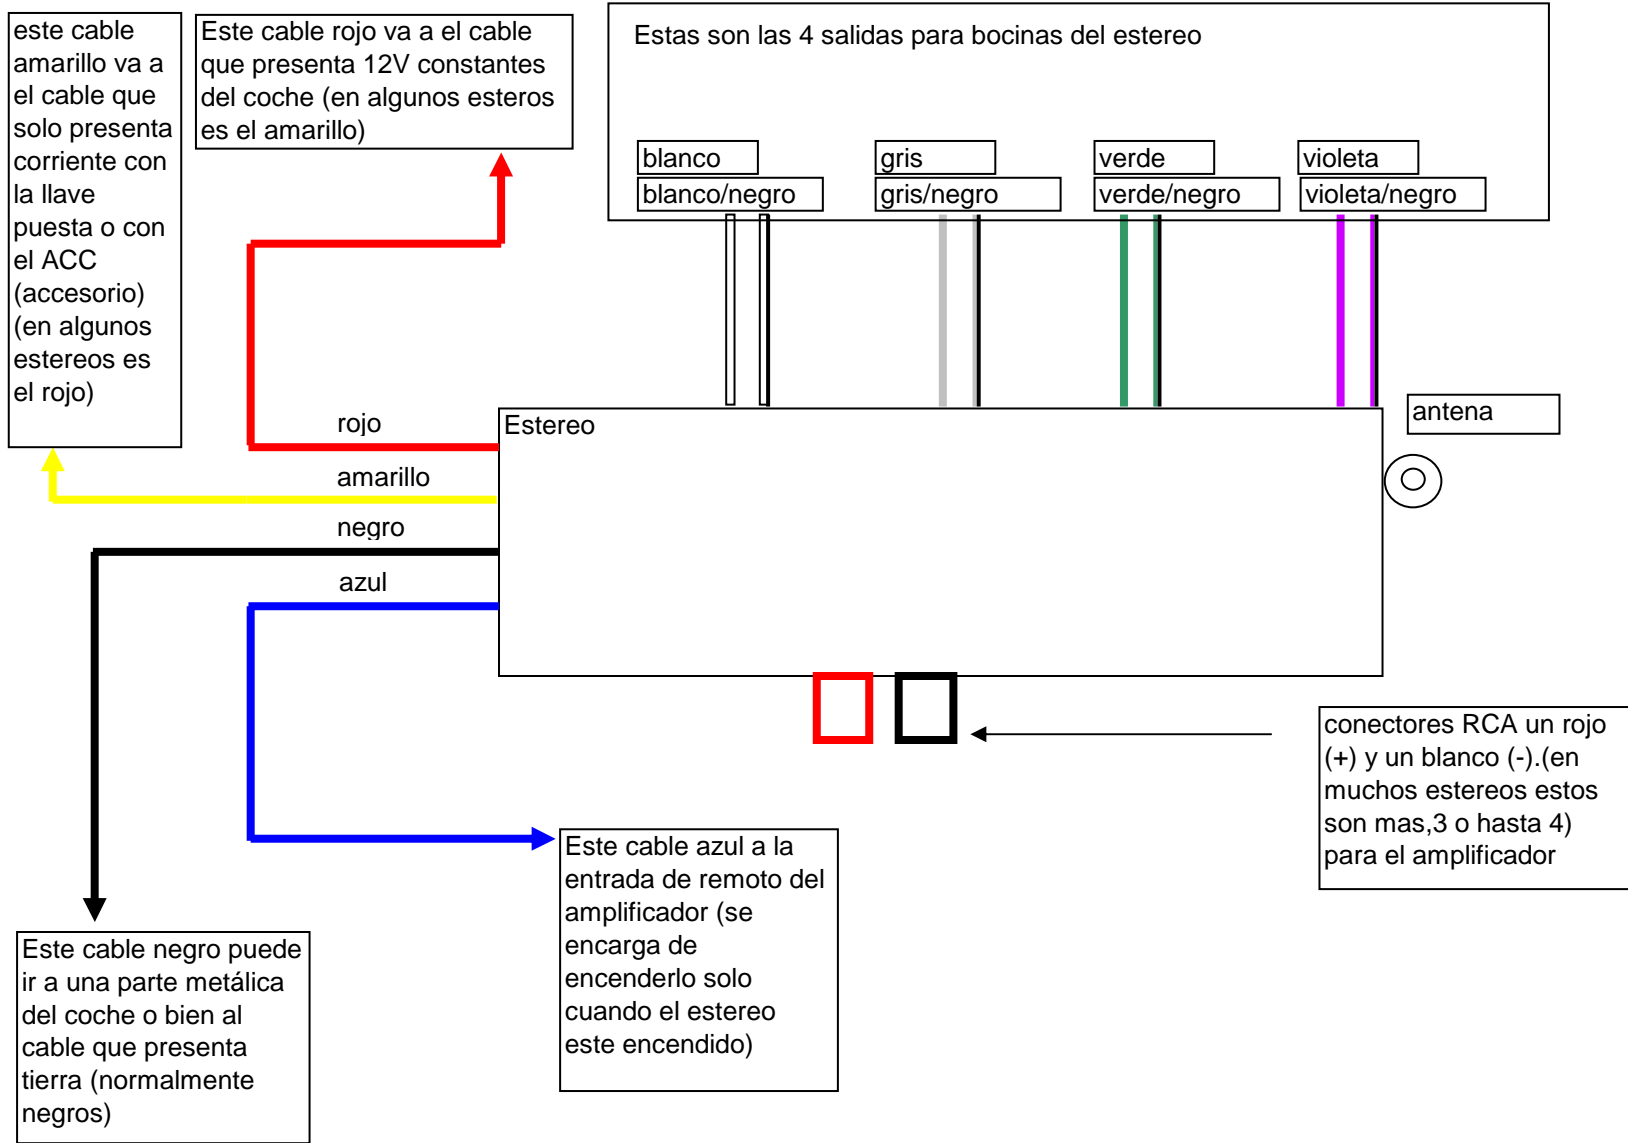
este cable amarillo va a el cable que solo presenta corriente con la llave puesta o con el ACC (accesorio) (en algunos estereos es el rojo)

Este cable rojo va a el cable que presenta 12V constantes del coche (en algunos esteros es el amarillo)

Estas son las 4 salidas para bocinas del estereo

blanco
blanco/negro
gris
gris/negro
verde
verde/negro
violeta
violeta/negro

rojo
amarillo
negro
azul

Estereo

antena

conectores RCA un rojo (+) y un blanco (-).(en muchos estereos estos son mas,3 o hasta 4) para el amplificador

Este cable azul a la entrada de remoto del amplificador (se encarga de encenderlo solo cuando el estereo este encendido)

Este cable negro puede ir a una parte metálica del coche o bien al cable que presenta tierra (normalmente negros)